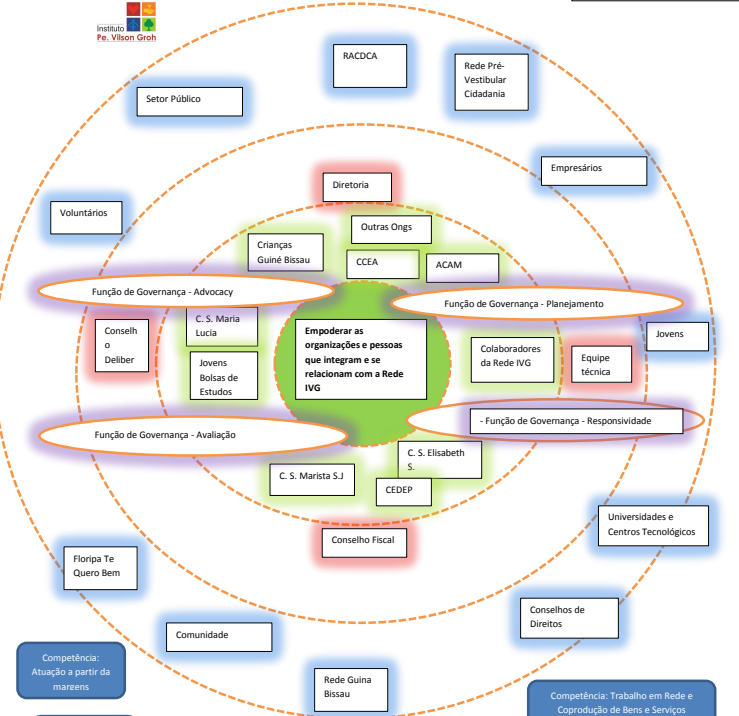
Instituto
Pe. Vilson Groh

RACDCA

Rede Pré-Vestibular Cidadania

Setor Público

Empresários

Diretoria

Voluntários

Outras Ongs

Crianças Guiné Bissau

CCEA

ACAM

Função de Governança - Advocacy

Função de Governança - Planejamento

Conselh o Deliber

C. S. Maria Lucia

Empoderar as organizações e pessoas que integram e se relacionam com a Rede IVG

Jovens

Colaboradores da Rede IVG

Equipe técnica

Jovens Bolsas de Estudos

- Função de Governança - Responsividade

Função de Governança - Avaliação

C. S. Elisabeth S.

C. S. Marista S.J

CEDEP

Universidades e Centros Tecnológicos

Conselho Fiscal

Floripa Te Quero Bem

Conselhos de Direitos

Comunidade

Competência: Atuação a partir da mareens

Rede Guina Bissau

Competência: Trabalho em Rede e Coprodução de Bens e Serviços